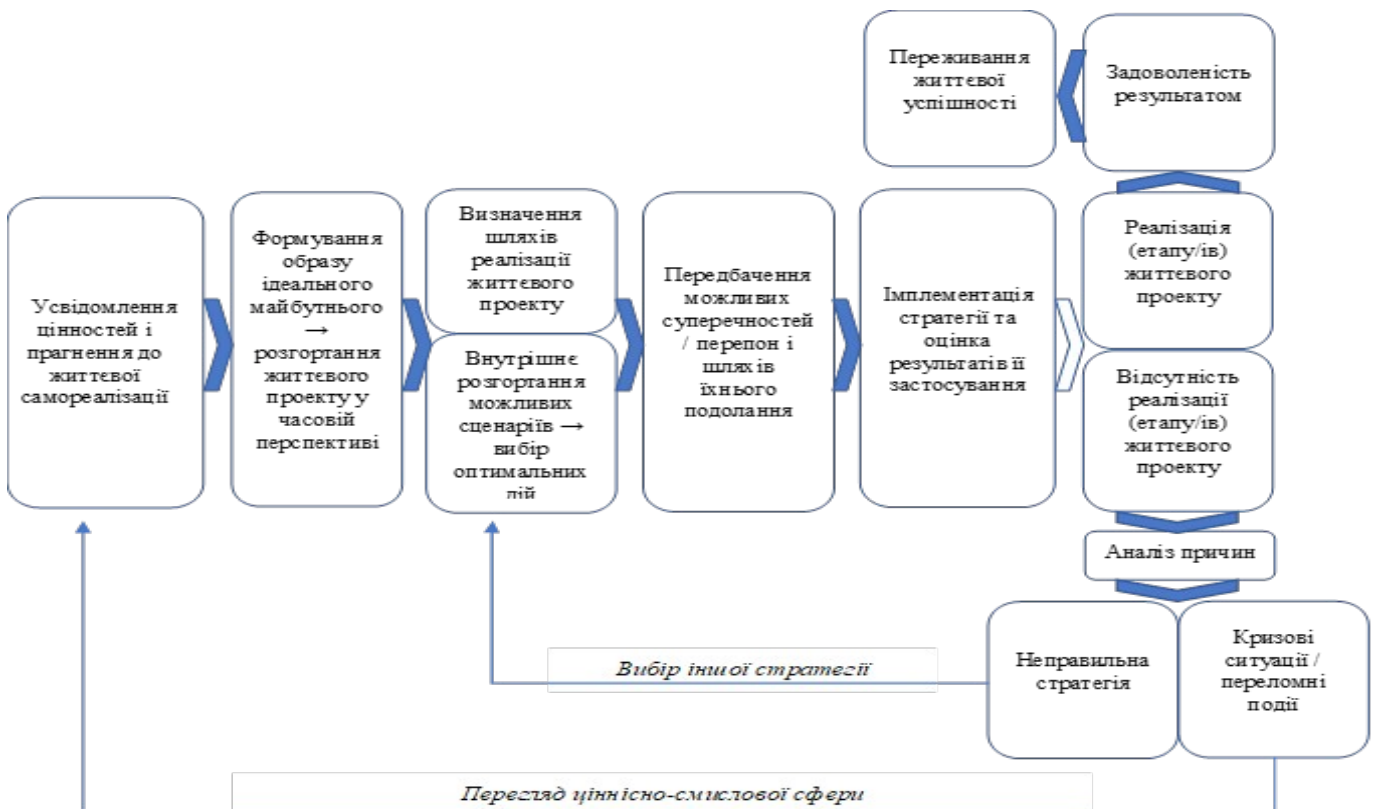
Переживання життєвої успішності

Задоволеність результатом

Усвідомлення цінностей і прагнення до життєвої самореалізації

Формування образу ідеального майбутнього → розгортання життєвого проекту у часовій перспективі

Визначення шляхів реалізації життєвого проекту

Внутрішнє розгортання можливих сценаріїв → вибір оптимальних дій

Передбачення можливих суперечностей / перепон і шляхів їхнього подолання

Імплементація стратегії та оцінка результатів її застосування

Реалізація (етапу/ів) життєвого проекту

Відсутність реалізації (етапу/ів) життєвого проекту

Аналіз причин

Неправильна стратегія

Кризові ситуації / переломні події

Вибір іншої стратегії

Перегляд ціннісно-смислової сфери